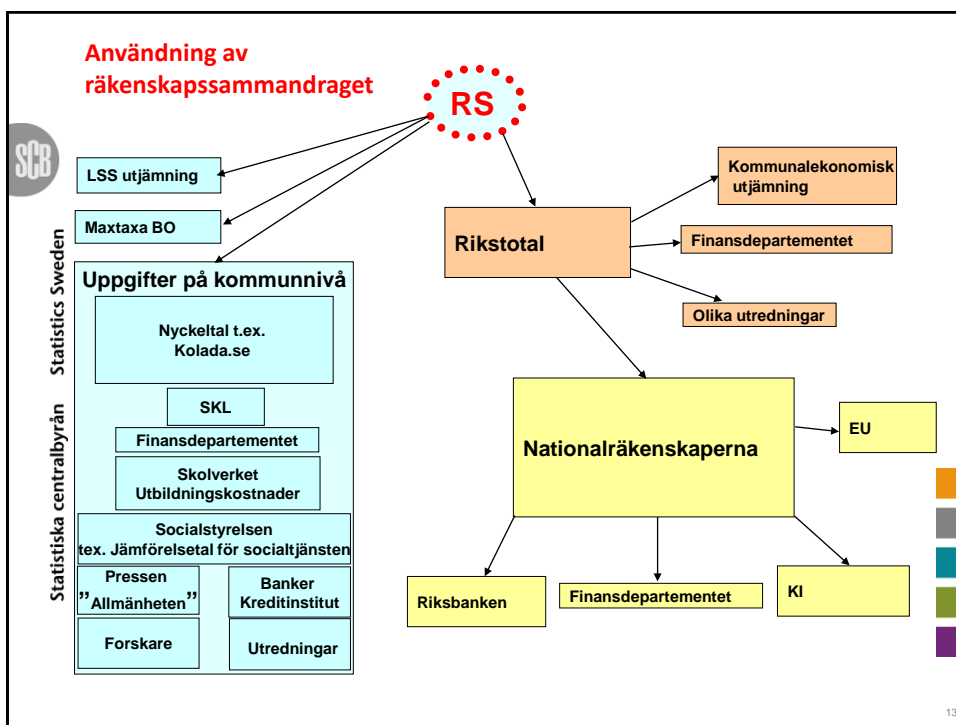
Användning av räkenskapssammandraget

RS

SCB

Statistiska centralbyrån Statistics Sweden

LSS utjämning

Maxtaxa BO

Uppgifter på kommunnivå

Nyckeltal t.ex. Kolada.se

SKL

Finansdepartementet

Skolverket Utbildningskostnader

Socialstyrelsen tex. Jämförelsetal för socialtjänsten

Pressen "Allmänheten"

Banker Kreditinstitut

Forskare

Utredningar

Rikstotal

Kommunalekonomisk utjämning

Finansdepartementet

Olika utredningar

Nationalräkenskaperna

EU

Riksbanken

Finansdepartementet

KI

13